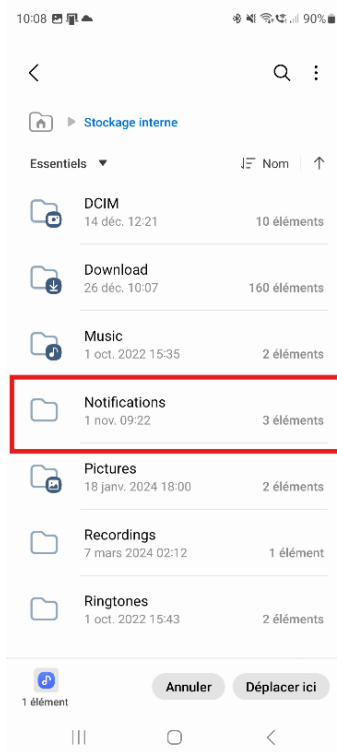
10:08 90%

Stockage interne

Essentiels ▼ Nom

DCIM
14 déc. 12:21 10 éléments

Download
26 déc. 10:07 160 éléments

Music
1 oct. 2022 15:35 2 éléments

Notifications
1 nov. 09:22 3 éléments

Pictures
18 janv. 2024 18:00 2 éléments

Recordings
7 mars 2024 02:12 1 élément

Ringtones
1 oct. 2022 15:43 2 éléments

1 élément

Annuler

Déplacer ici